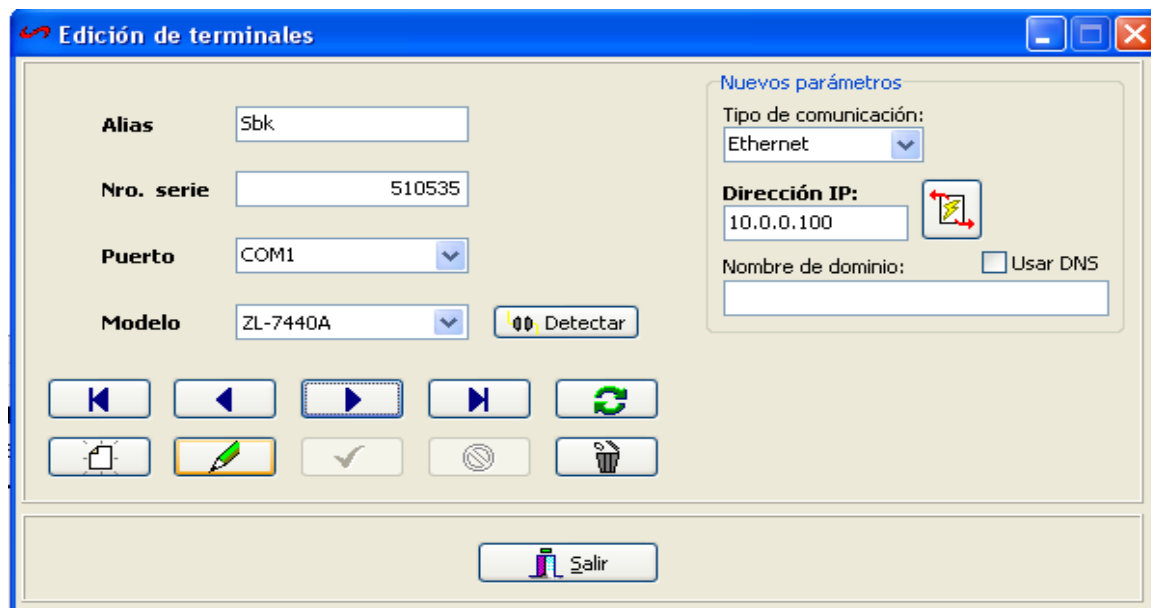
Edición de terminales

Alias Sbk

Nro. serie 510535

Puerto COM1

Modelo ZL-7440A

Detectar

Nuevos parámetros

Tipo de comunicación:

Ethernet

Dirección IP:

10.0.0.100

Nombre de dominio:

Usar DNS

Salir